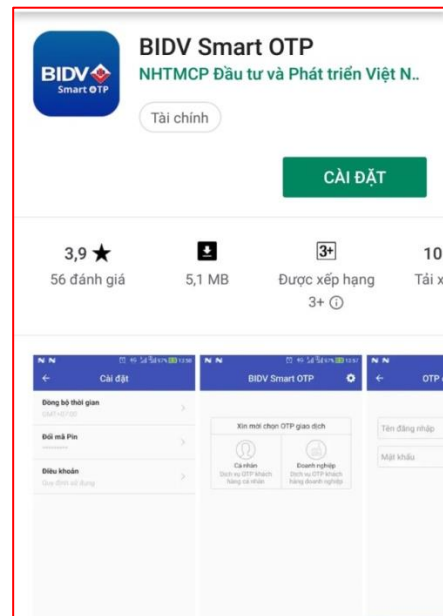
BIDV Smart OTP

BIDV Smart OTP
NHTMCP Đầu tư và Phát triển Việt N..
Tài chính

CÀI ĐẶT

3,9 ★
56 đánh giá

5,1 MB

3+
Được xếp hạng 3+ ⓘ

10
Tải x

Cài đặt
Đồng bộ thời gian
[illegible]
Đổi mã Pin
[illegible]
Điều khoản
Quy định sử dụng

BIDV Smart OTP
Xin mời chọn OTP giao dịch
Cá nhân
Dịch vụ OTP khách hàng cá nhân
Doanh nghiệp
Dịch vụ OTP khách hàng doanh nghiệp

OTP
Tên đăng nhập
Mật khẩu